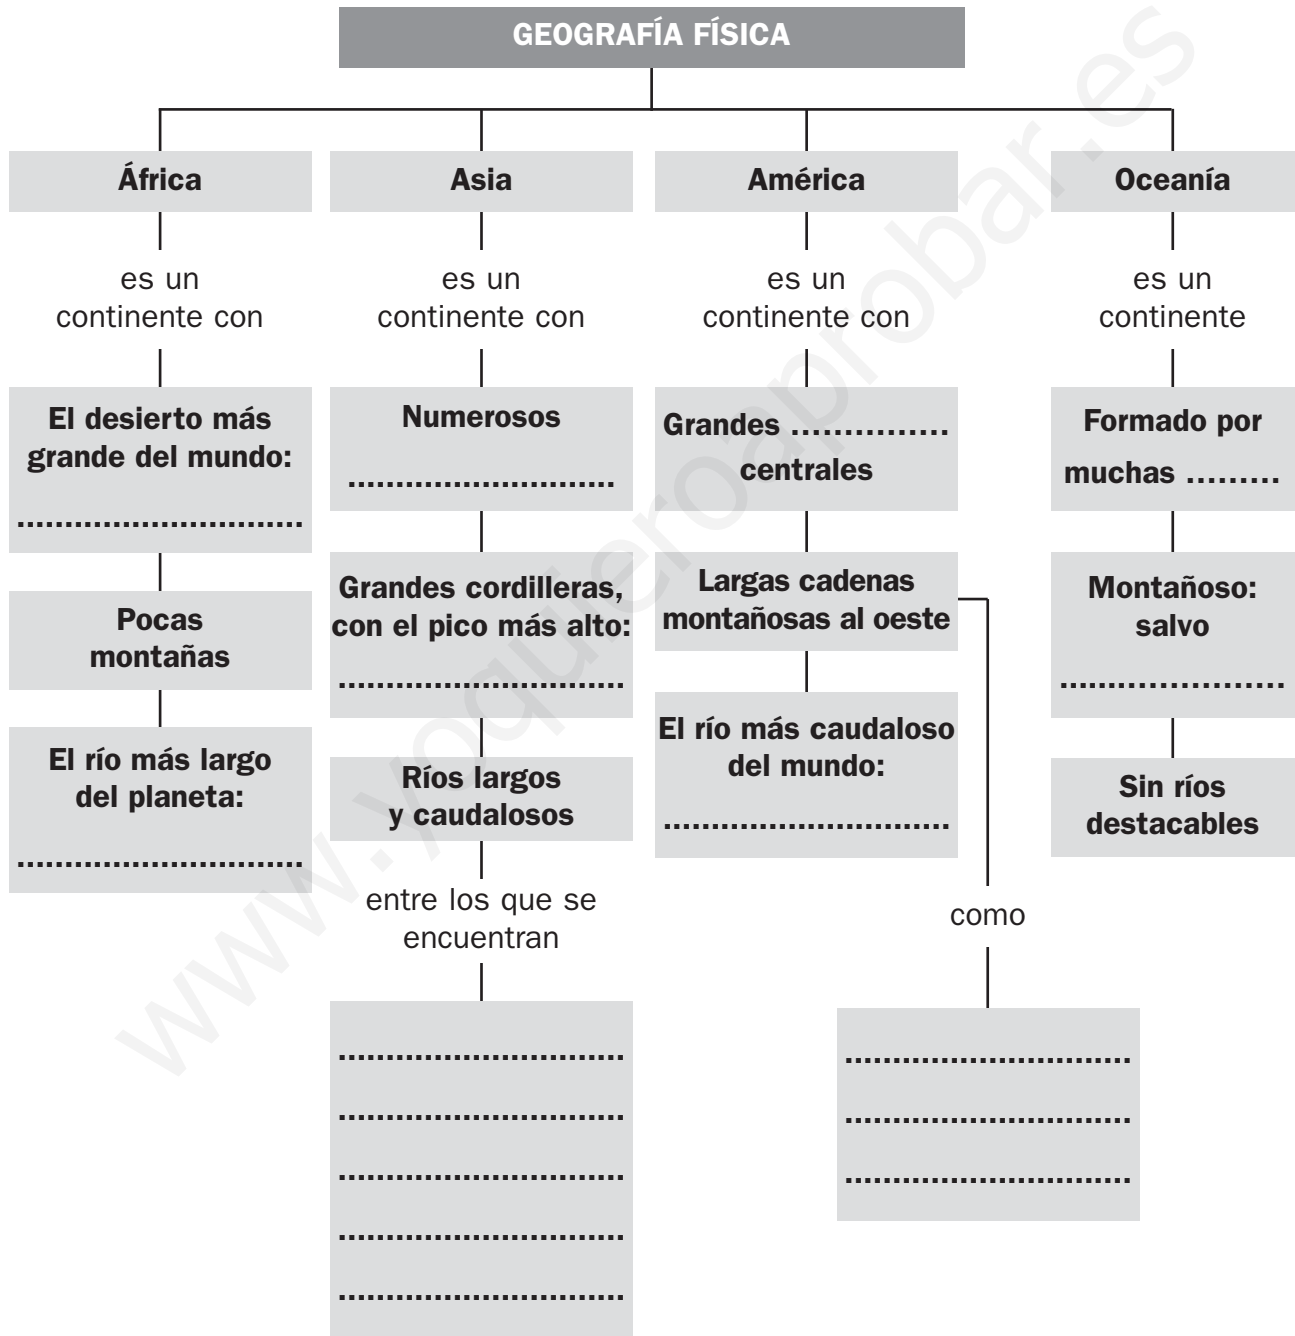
GEOGRAFÍA FÍSICA

África

es un continente con

El desierto más grande del mundo: ..........................

Pocas montañas

El río más largo del planeta: ..........................

Asia

es un continente con

Numerosos ........................

Grandes cordilleras, con el pico más alto: ..........................

Ríos largos y caudalosos

entre los que se encuentran

..........................
..........................
..........................
..........................
..........................

América

es un continente con

Grandes ............... centrales

Largas cadenas montañosas al oeste

El río más caudaloso del mundo: ..........................

como

..........................
..........................
..........................

Oceanía

es un continente

Formado por muchas .........

Montañoso: salvo ....................

Sin ríos destacables

www.yoquieroaprobar.es